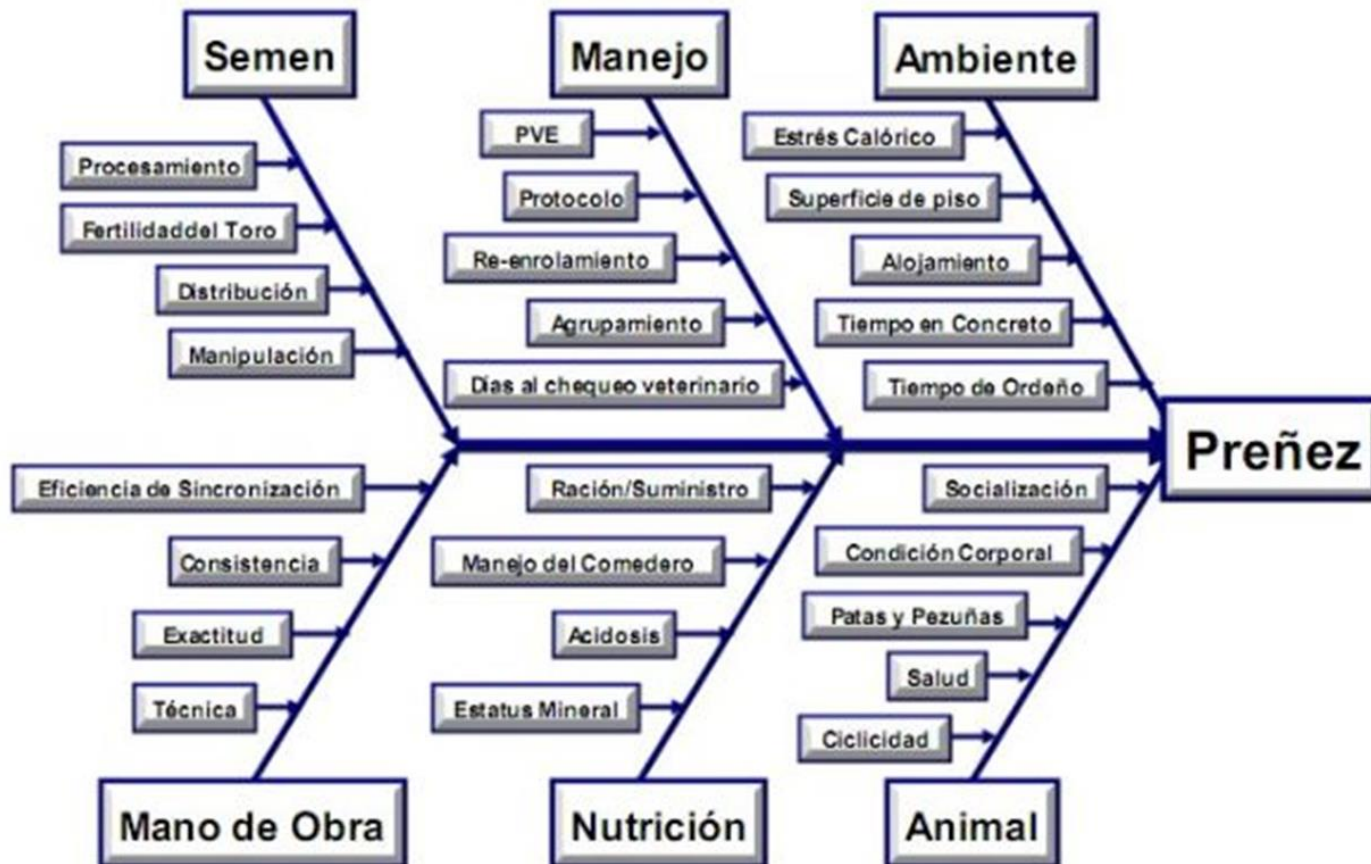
Semen

Procesamiento

Fertilidaddel Toro

Distribución

Manipulación

Manejo

PVE

Protocolo

Re-enrolamiento

Agrupamiento

Dias al chequeo veterinario

Ambiente

Estrés Calórico

Superficie de piso

Alojamiento

Tiempo en Concreto

Tiempo de Ordeño

Preñez

Eficiencia de Sincronización

Consistencia

Exactitud

Técnica

Mano de Obra

Ración/Suministro

Manejo del Comedero

Acidosis

Estatus Mineral

Nutrición

Socialización

Condición Corporal

Patas y Pezuñas

Salud

Ciclicidad

Animal